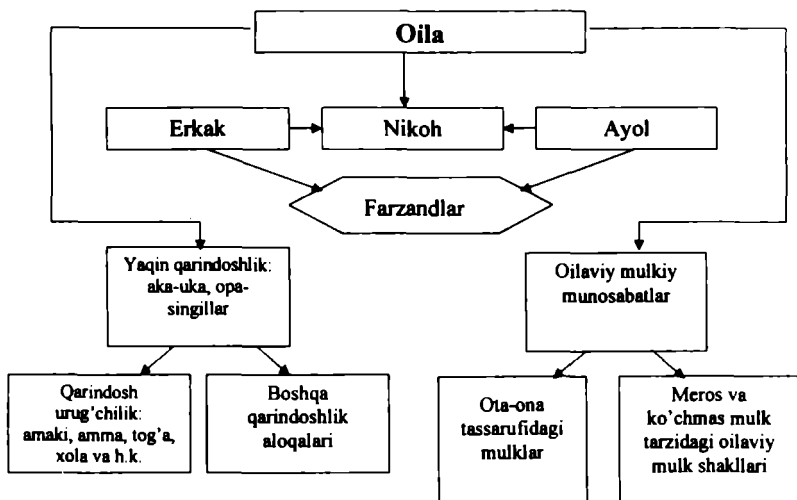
Oila

Erkak

Nikoh

Ayol

Farzandlar

Yaqin qarindoshlik: aka-uka, opa-singillar

Oilaviy mulkiy munosabatlar

Qarindosh urug'chilik: amaki, amma, tog'a, xola va h.k.

Boshqa qarindoshlik aloqalari

Ota-ona tassarufidagi mulklar

Meros va ko'chmas mulk tarzidagi oilaviy mulk shakllari